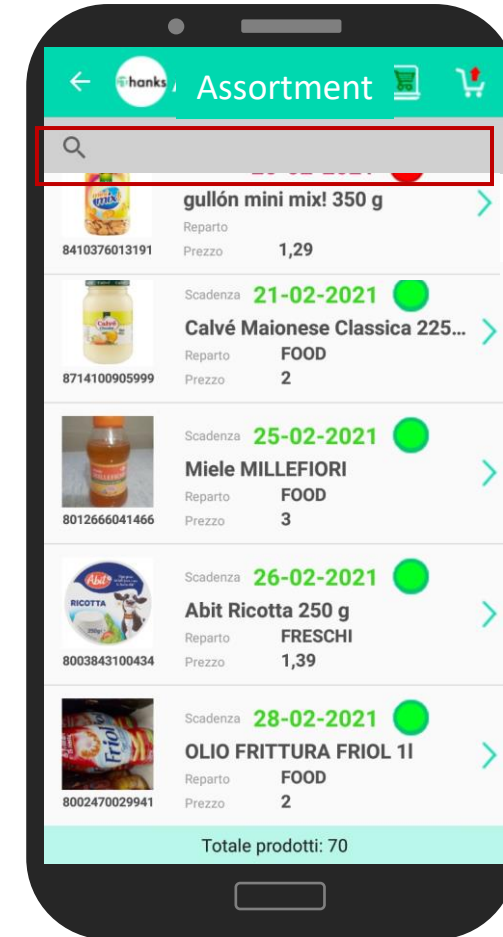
thanks

Assortment

gullón mini mix! 350 g
Reparto
Prezzo 1,29
8410376013191

Scadenza 21-02-2021
Calvé Maionese Classica 225...
Reparto FOOD
Prezzo 2
8714100905999

Scadenza 25-02-2021
Miele MILLEFIORI
Reparto FOOD
Prezzo 3
8012666041466

Scadenza 26-02-2021
Abit Ricotta 250 g
Reparto FRESCHI
Prezzo 1,39
8003843100434

Scadenza 28-02-2021
OLIO FRITTURA FRIOL 1l
Reparto FOOD
Prezzo 2
8002470029941

Totale prodotti: 70